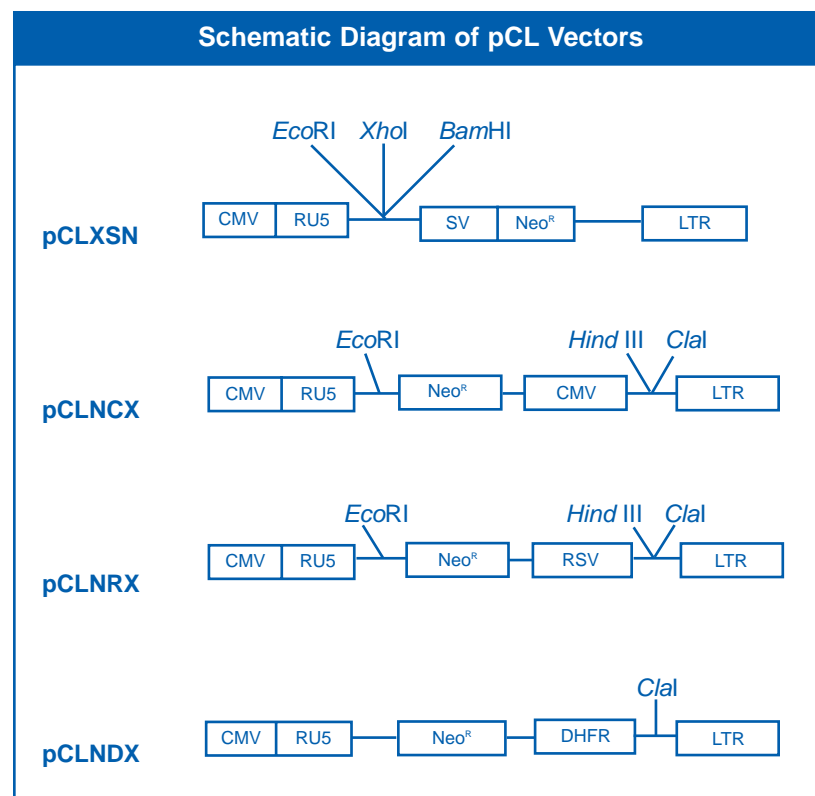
Schematic Diagram of pCL Vectors

EcoRI XhoI BamHI

pCLXSN

CMV RU5 SV Neo$^R$ LTR

EcoRI Hind III ClaI

pCLNCX

CMV RU5 Neo$^R$ CMV LTR

EcoRI Hind III ClaI

pCLNRX

CMV RU5 Neo$^R$ RSV LTR

ClaI

pCLNDX

CMV RU5 Neo$^R$ DHFR LTR